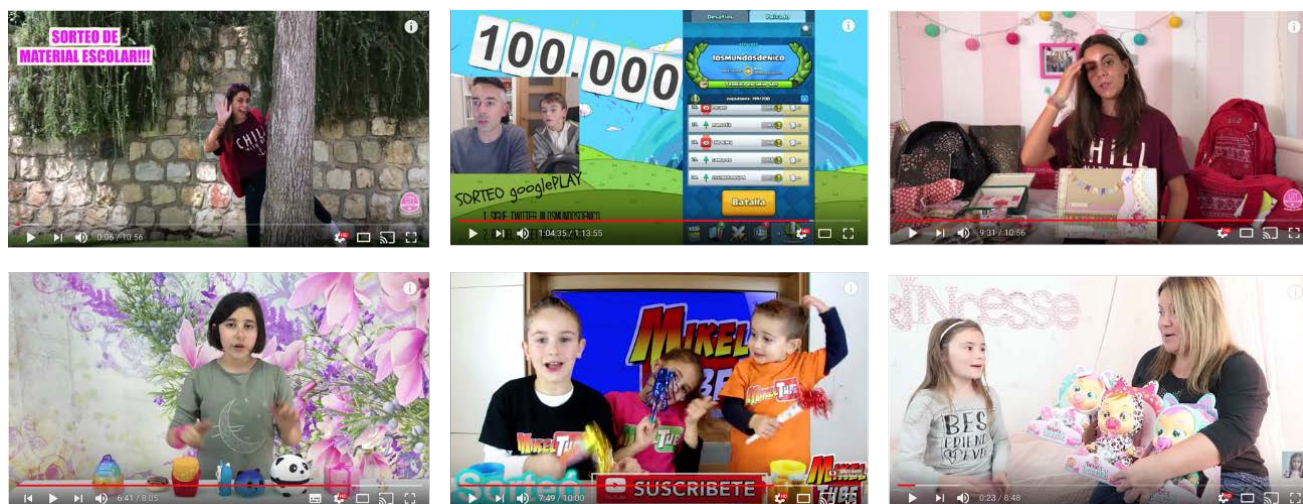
SORTEO DE MATERIAL ESCOLAR!!!

CHILL

0:06 / 10:56

100.000

losmundosdenico

SORTEO googlePLAY

1. SIGUE TWITTER @LOSMUNDOSDENICO

Batalla

1:04:35 / 1:13:55

CHILL

9:31 / 10:56

6:41 / 8:05

MIKEL TUBE

Sorteo

SUSCRIBETE

7:49 / 10:00

Princesse

BEST FRIENDS

0:23 / 8:48